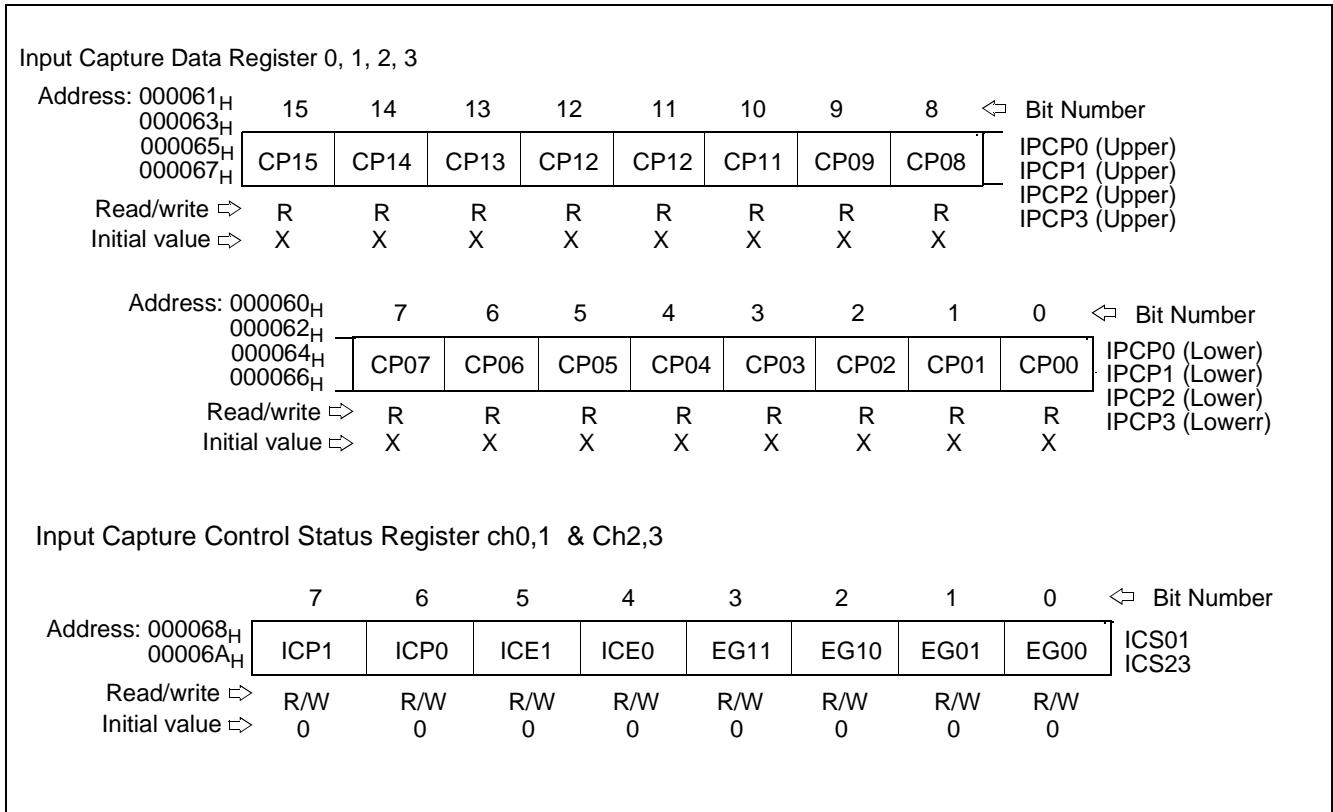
Input Capture Data Register 0, 1, 2, 3

Address: $000061_H$
$000063_H$
$000065_H$
$000067_H$

| 15 | 14 | 13 | 12 | 11 | 10 | 9 | 8 |
|---|---|---|---|---|---|---|---|
| CP15 | CP14 | CP13 | CP12 | CP12 | CP11 | CP09 | CP08 |

⇦ Bit Number

IPCP0 (Upper)
IPCP1 (Upper)
IPCP2 (Upper)
IPCP3 (Upper)

Read/write ⇨ R R R R R R R R
Initial value ⇨ X X X X X X X X

Address: $000060_H$
$000062_H$
$000064_H$
$000066_H$

| 7 | 6 | 5 | 4 | 3 | 2 | 1 | 0 |
|---|---|---|---|---|---|---|---|
| CP07 | CP06 | CP05 | CP04 | CP03 | CP02 | CP01 | CP00 |

⇦ Bit Number

IPCP0 (Lower)
IPCP1 (Lower)
IPCP2 (Lower)
IPCP3 (Lowerr)

Read/write ⇨ R R R R R R R R
Initial value ⇨ X X X X X X X X

Input Capture Control Status Register ch0,1 & Ch2,3

| 7 | 6 | 5 | 4 | 3 | 2 | 1 | 0 |
|---|---|---|---|---|---|---|---|
| ICP1 | ICP0 | ICE1 | ICE0 | EG11 | EG10 | EG01 | EG00 |

⇦ Bit Number

Address: $000068_H$
$00006A_H$

ICS01
ICS23

Read/write ⇨ R/W R/W R/W R/W R/W R/W R/W R/W
Initial value ⇨ 0 0 0 0 0 0 0 0